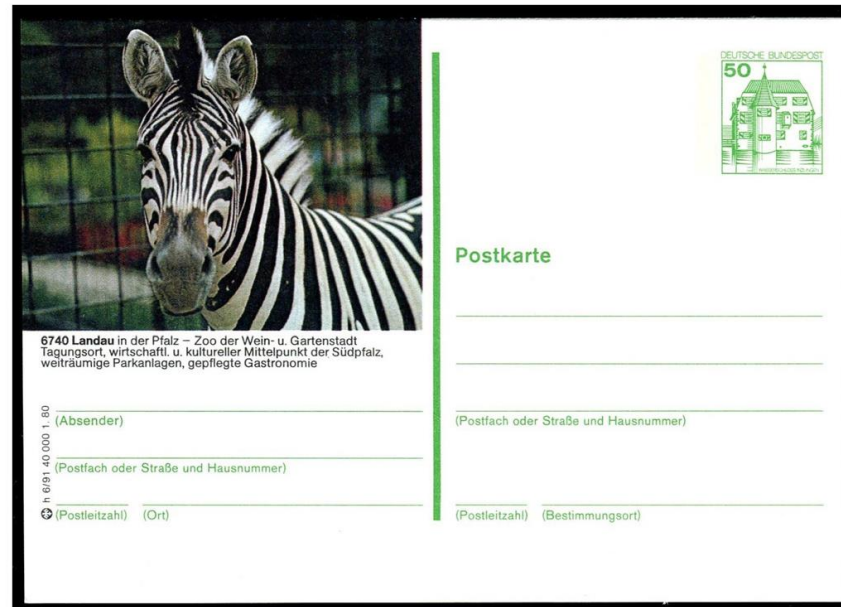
DEUTSCHE BUNDESPOST
50
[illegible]

6740 Landau in der Pfalz – Zoo der Wein- u. Gartenstadt
Tagungsort, wirtschaftl. u. kultureller Mittelpunkt der Südpfalz,
weiträumige Parkanlagen, gepflegte Gastronomie

h 6/91 40 000 1.80

(Absender)

(Postfach oder Straße und Hausnummer)

(Postleitzahl) (Ort)

Postkarte

(Postfach oder Straße und Hausnummer)

(Postleitzahl) (Bestimmungsort)